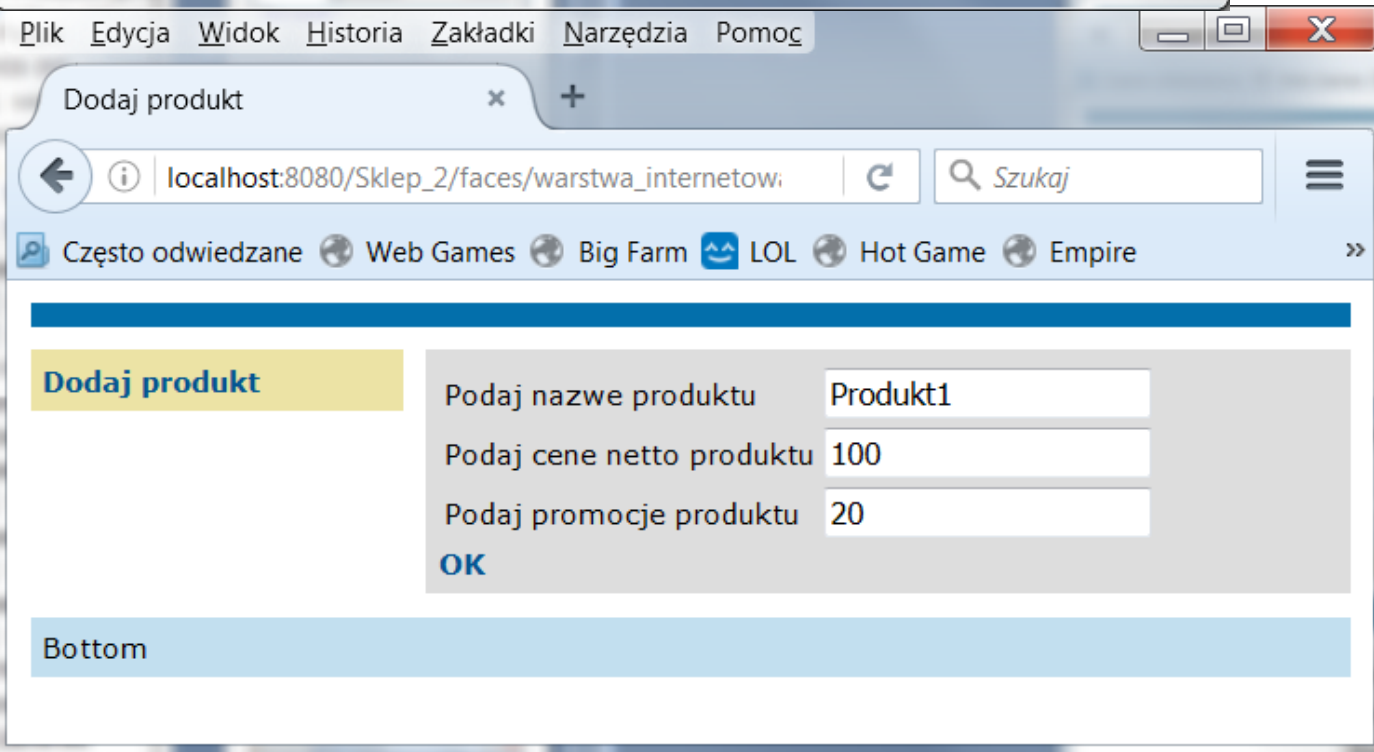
Plik Edycja Widok Historia Zakładki Narzędzia Pomoc

Dodaj produkt ×

+

localhost:8080/Sklep_2/faces/warstwa_internetow

Szukaj

Często odwiedzane Web Games Big Farm LOL Hot Game Empire »

Dodaj produkt

Podaj nazwe produktu Produkt1

Podaj cene netto produktu 100

Podaj promocje produktu 20

OK

Bottom